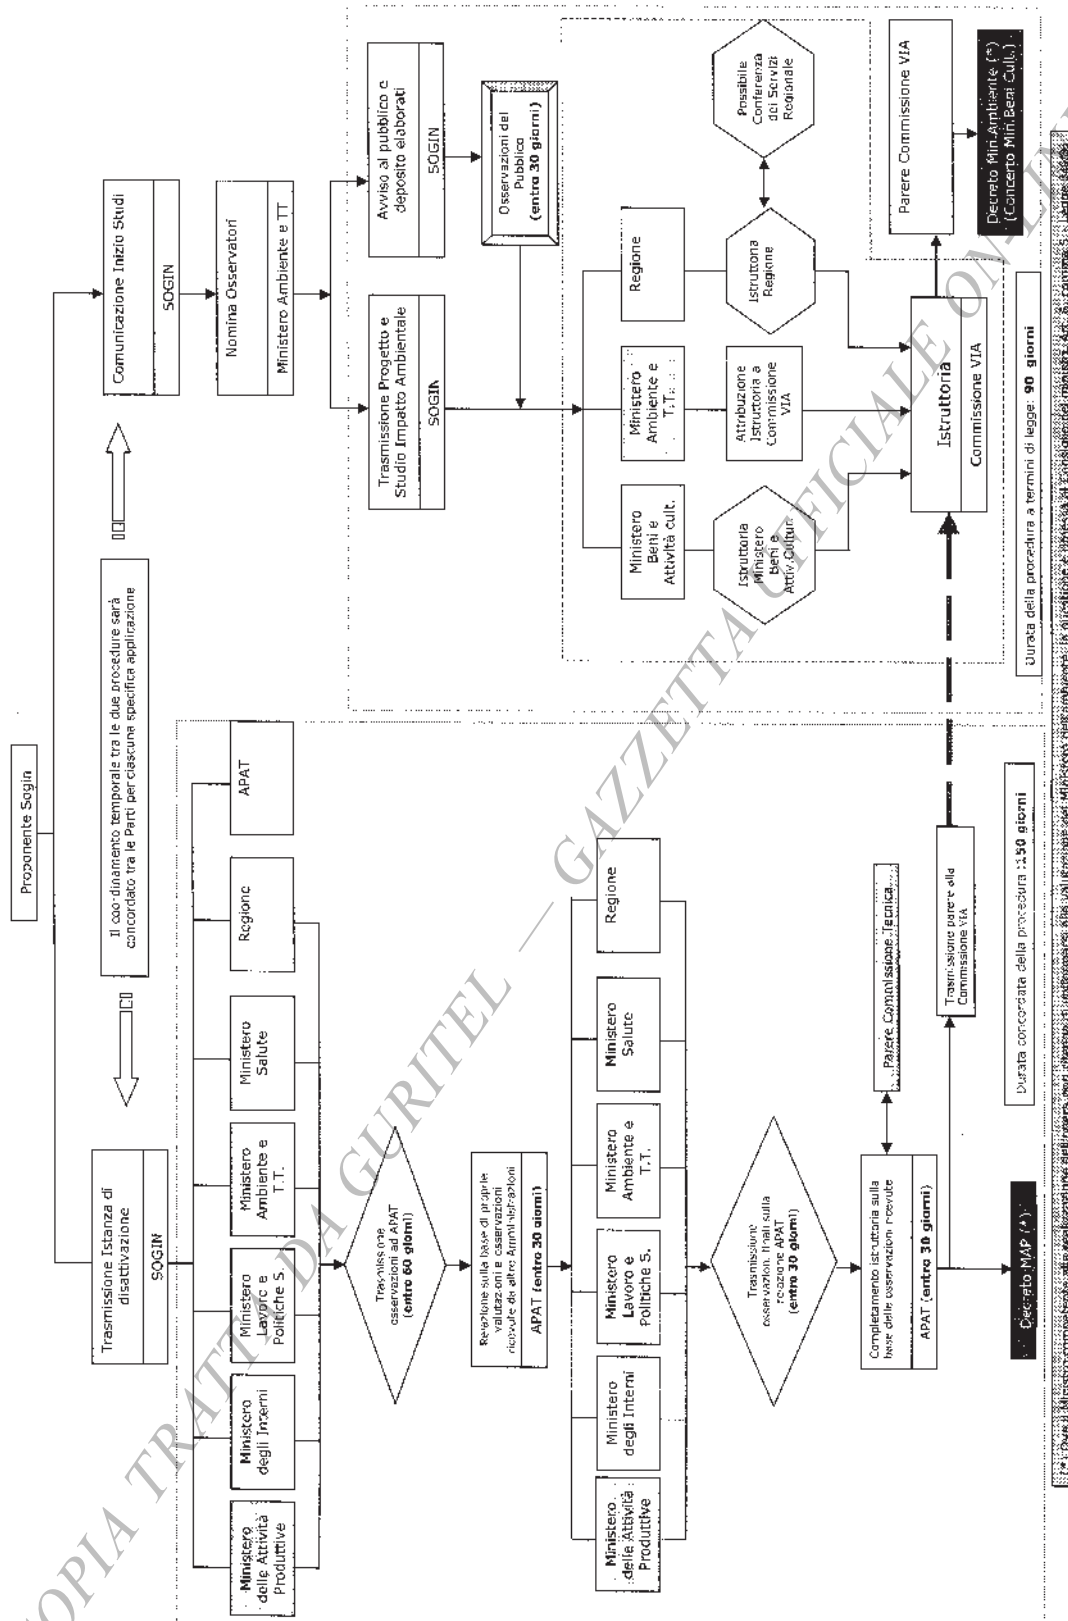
Proponente Sogin

Il coordinamento temporale tra le due procedure sarà concordato tra le Parti per ciascuna specifica applicazione

Trasmissione Istanza di disattivazione
SOGIN

Ministero delle Attività Produttive

Ministero degli Interni

Ministero Lavoro e Politiche S.

Ministero Ambiente e T.T.

Ministero Salute

Regione

APAT

Trasmissione osservazioni ad APAT (entro 60 giorni)

Relazione sulla base di proprie valutazioni e osservazioni ricevute da altre Amministrazioni
APAT (entro 30 giorni)

Ministero delle Attività Produttive

Ministero degli Interni

Ministero Lavoro e Politiche S.

Ministero Ambiente e T.T.

Ministero Salute

Regione

Trasmissione osservazioni finali sulla relazione APAT (entro 30 giorni)

Completamento istruttoria sulla base delle osservazioni ricevute
APAT (entro 30 giorni)

Parere Commissione Tecnica

Trasmissione parere alla Commissione VIA

Decreto MAP (*)

Durata concordata della procedura : 150 giorni

Comunicazione Inizio Studi
SOGIN

Nomina Osservatori
Ministero Ambiente e TT

Trasmissione Progetto e Studio Impatto Ambientale
SOGIN

Avviso al pubblico e deposito elaborati
SOGIN

Osservazioni del Pubblico (entro 30 giorni)

Ministero Beni e Attività cult.

Ministero Ambiente e T.T.

Regione

Istruttoria Ministero Beni e Attiv.Cultur.

Attribuzione Istruttoria a Commissione VIA

Istruttoria Regione

Possibile Conferenza dei Servizi Regionale

Istruttoria
Commissione VIA

Parere Commissione VIA

Decreto Min.Ambiente (*)
(Concerto Min.Beni Cult.)

Durata della procedura a termini di legge: 90 giorni

(*) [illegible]

COPIA TRATTA DA GURITEL — GAZZETTA UFFICIALE ON-LINE